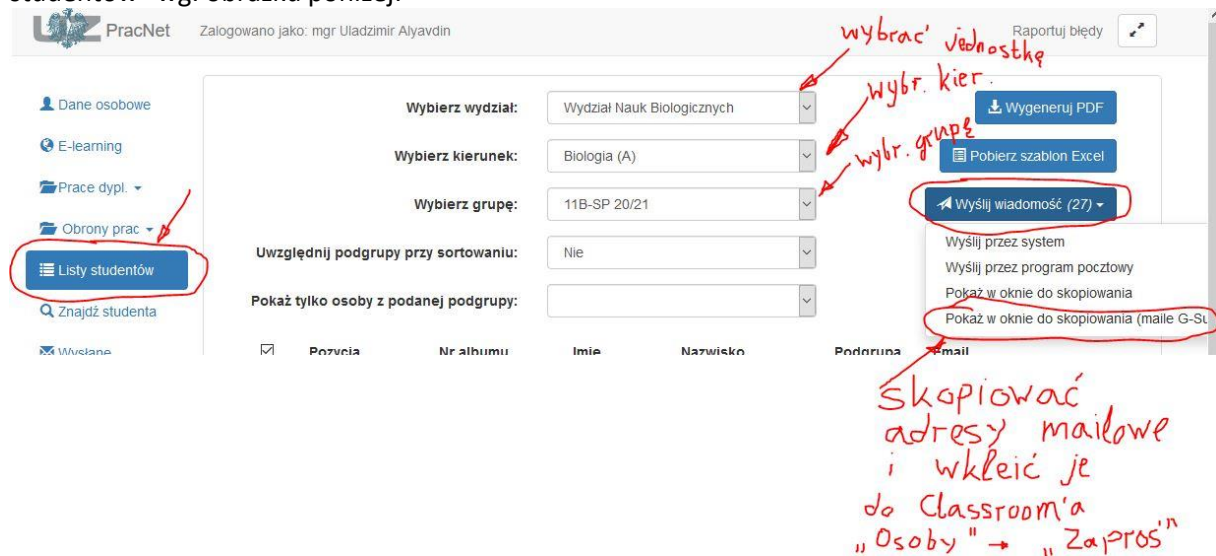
studentów - wg. obrazka poniżej:

UŁ PracNet Zalogowano jako: mgr Uladzimir Alyavdin Raportuj błędy

wybrać jednostkę

wybr. kier.

wybr. grupę

Dane osobowe

E-learning

Prace dypl.

Obrony prac

Listy studentów

Znajdź studenta

Wysłane

Wybierz wydział: Wydział Nauk Biologicznych

Wybierz kierunek: Biologia (A)

Wybierz grupę: 11B-SP 20/21

Uwzględnij podgrupy przy sortowaniu: Nie

Pokaż tylko osoby z podanej podgrupy:

Wygeneruj PDF

Pobierz szablon Excel

Wyślij wiadomość (27)

Wyślij przez system

Wyślij przez program pocztowy

Pokaż w oknie do skopiowania

Pokaż w oknie do skopiowania (maile G-Su

Pozycja Nr albumu Imię Nazwisko Podgrupa Email

Skopiować adresy mailowe i wkleić je do Classroom'a „Osoby" → „Zaproś"